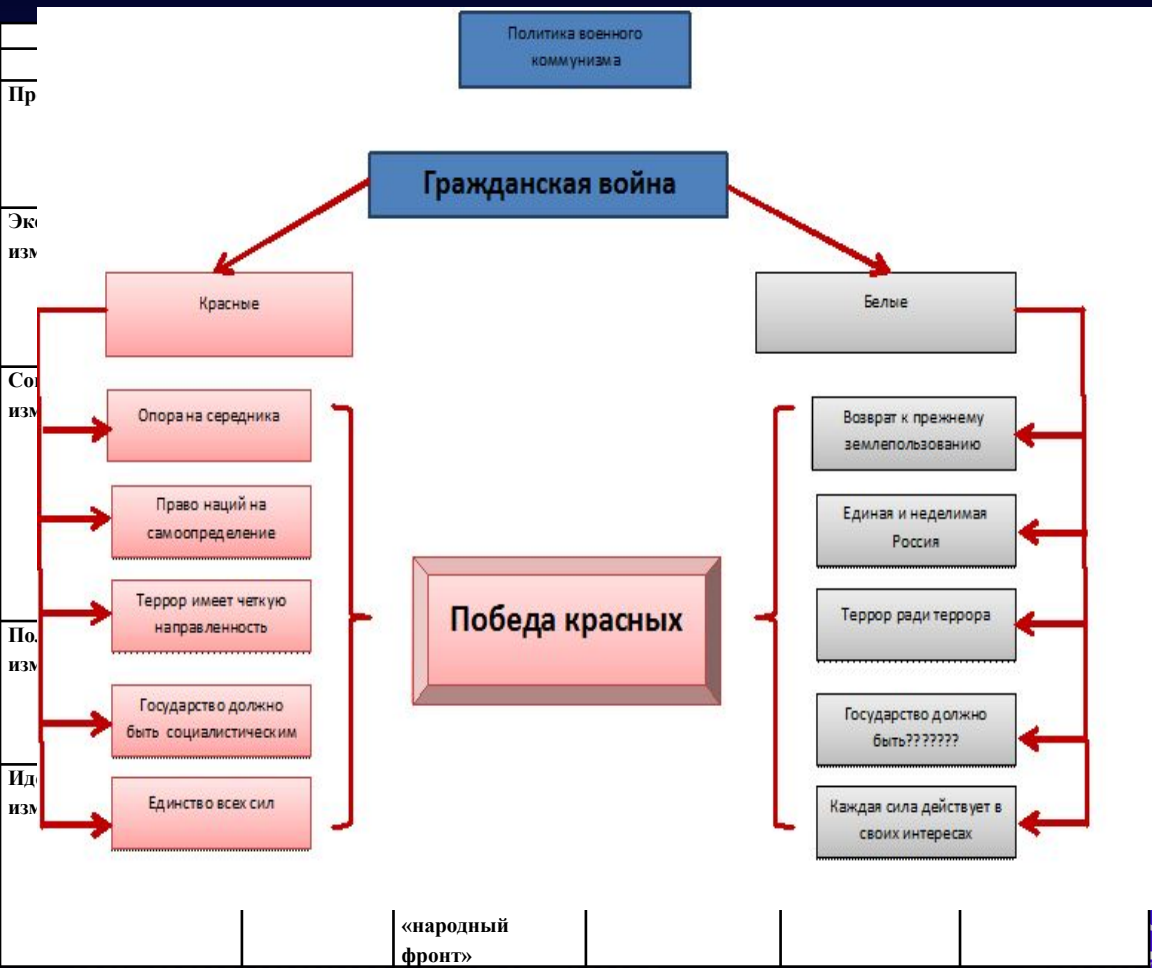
Пр

Эк
изм

Со
изм

По
изм

Ид
изм

Политика военного коммунизма

Гражданская война

Красные

Опора на середника

Право наций на самоопределение

Террор имеет четкую направленность

Государство должно быть социалистическим

Единство всех сил

Победа красных

Белые

Возврат к прежнему землепользованию

Единая и неделимая Россия

Террор ради террора

Государство должно быть???????

Каждая сила действует в своих интересах

«народный фронт»